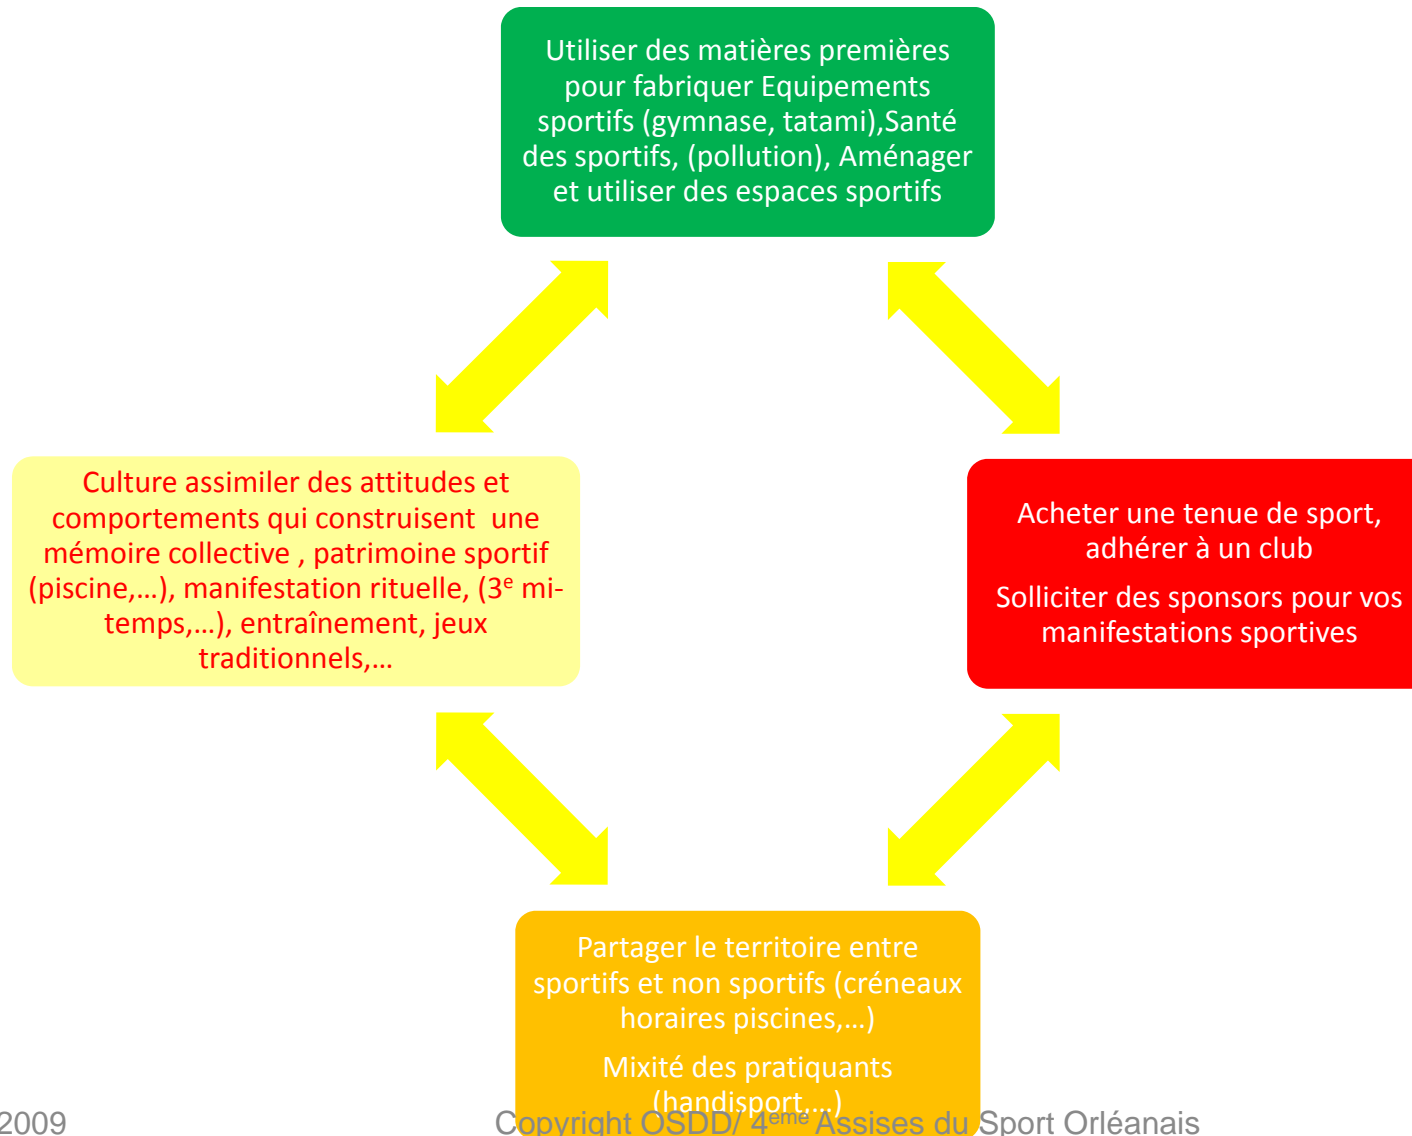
Utiliser des matières premières pour fabriquer Equipements sportifs (gymnase, tatami),Santé des sportifs, (pollution), Aménager et utiliser des espaces sportifs

Culture assimiler des attitudes et comportements qui construisent une mémoire collective , patrimoine sportif (piscine,…), manifestation rituelle, (3$^{e}$ mi-temps,…), entraînement, jeux traditionnels,…

Acheter une tenue de sport, adhérer à un club

Solliciter des sponsors pour vos manifestations sportives

Partager le territoire entre sportifs et non sportifs (créneaux horaires piscines,…)

Mixité des pratiquants (handisport,…)

2009

Copyright OSDD/ 4$^{eme}$ Assises du Sport Orléanais